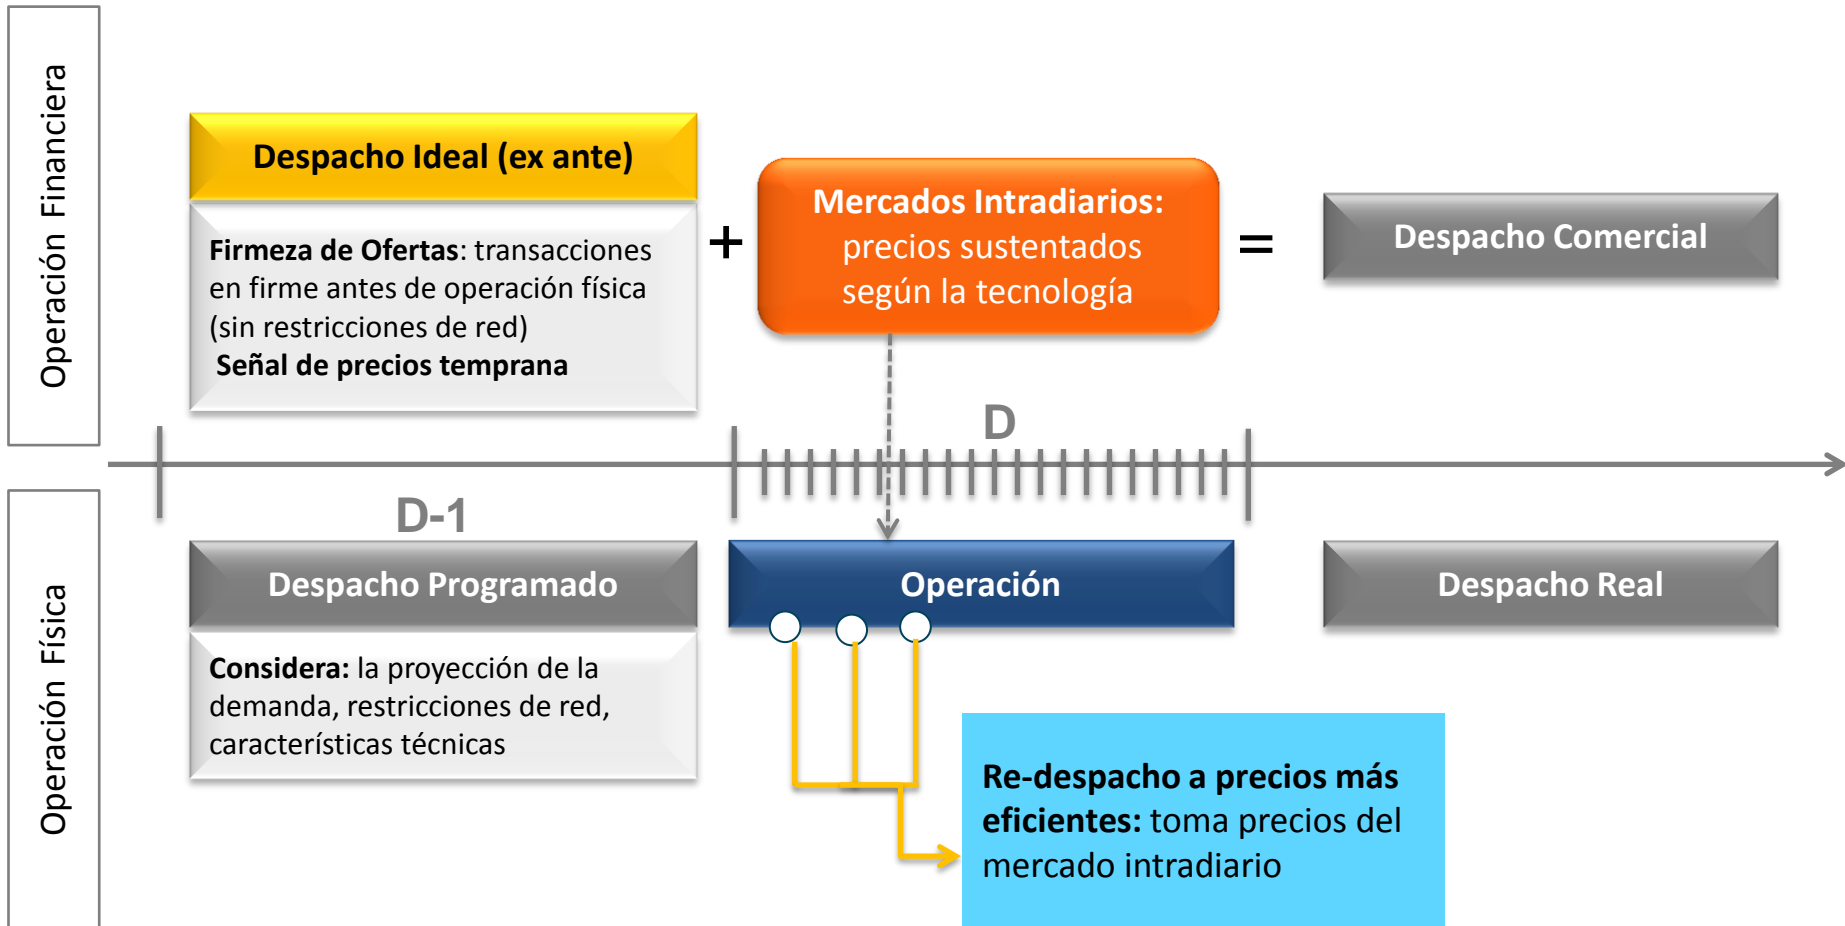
Operación Financiera

Despacho Ideal (ex ante)

**Firmeza de Ofertas**: transacciones en firme antes de operación física (sin restricciones de red)
**Señal de precios temprana**

+

**Mercados Intradiarios:** precios sustentados según la tecnología

=

Despacho Comercial

D

D-1

Operación Física

Despacho Programado

**Considera:** la proyección de la demanda, restricciones de red, características técnicas

Operación

Despacho Real

**Re-despacho a precios más eficientes:** toma precios del mercado intradiario